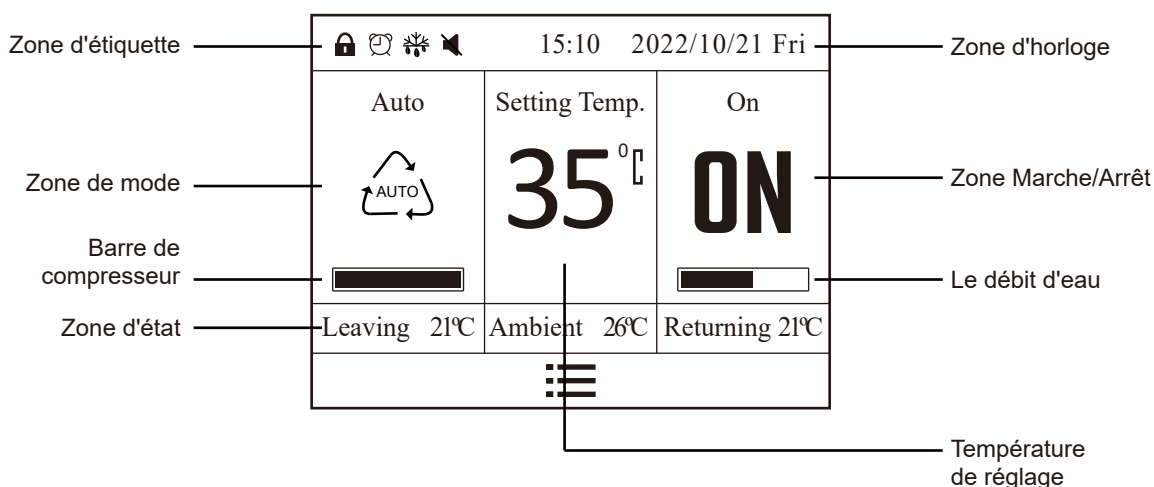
Zone d'étiquette

15:10 2022/10/21 Fri

Zone d'horloge

Auto

Setting Temp.

On

Zone de mode

AUTO

35 °C

ON

Zone Marche/Arrêt

Barre de compresseur

Le débit d'eau

Zone d'état

Leaving 21℃

Ambient 26℃

Returning 21℃

Température de réglage